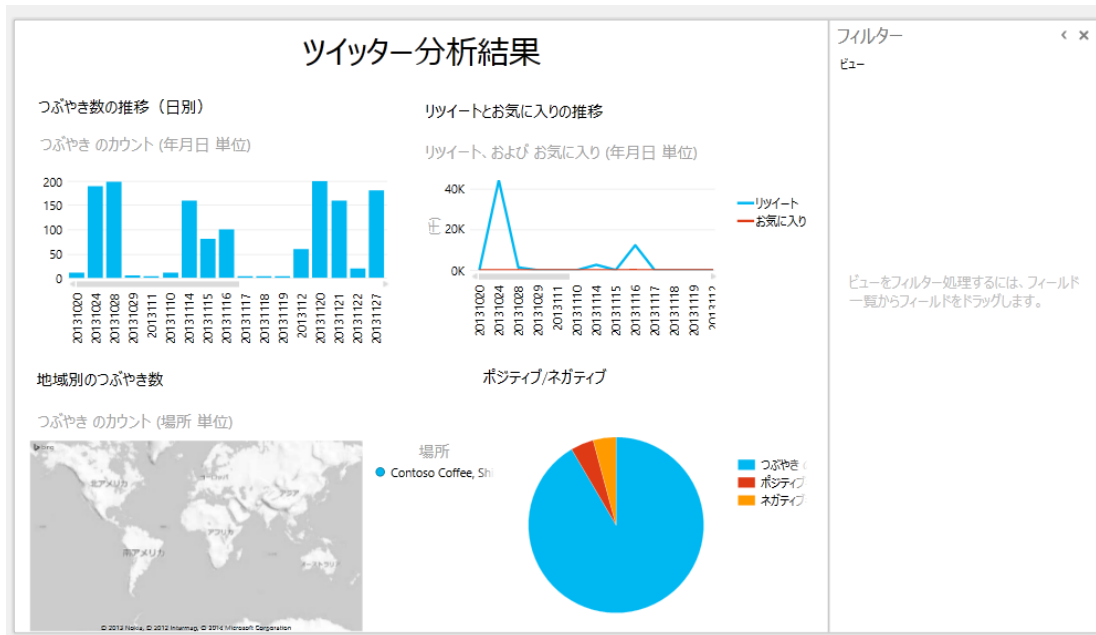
ツイッター分析結果

つぶやき数の推移（日別）

つぶやき のカウント (年月日 単位)

200
150
100
50
0

20131020
20131024
20131028
20131029
20131111
20131110
20131114
20131115
20131116
20131117
20131118
20131119
20131112
20131120
20131121
20131122
20131127

リツイートとお気に入りの推移

リツイート、および お気に入り (年月日 単位)

40K
20K
0K

20131020
20131024
20131028
20131029
20131111
20131110
20131114
20131115
20131116
20131117
20131118
20131119
2013112

リツイート
お気に入り

地域別のつぶやき数

つぶやき のカウント (場所 単位)

北アメリカ
アジア
アフリカ
南アメリカ
オーストラリア

© 2013 Nokia, © 2013 Intermap, © 2014 Microsoft Corporation

場所
Contoso Coffee, Shi

ポジティブ/ネガティブ

つぶやき
ポジティブ
ネガティブ

フィルター
ビュー

ビューをフィルター処理するには、フィールド一覧からフィールドをドラッグします。